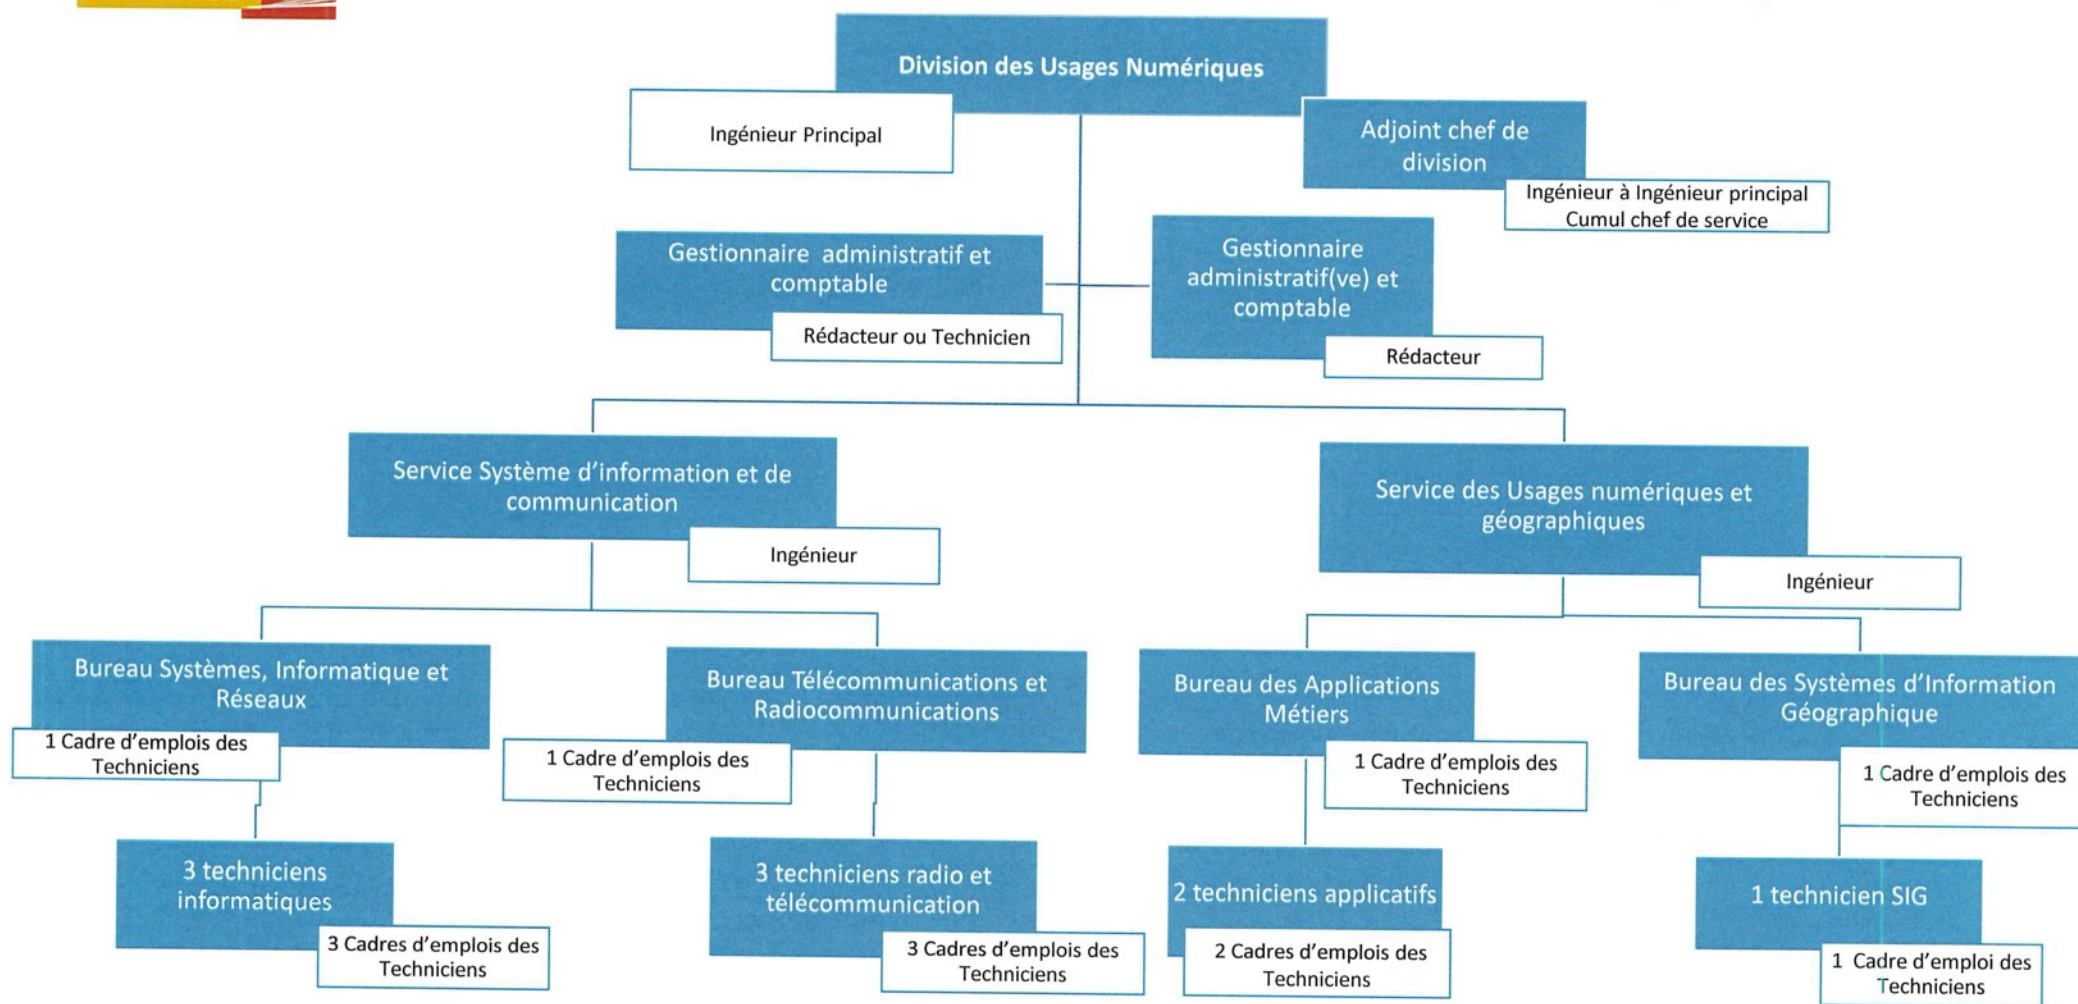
Division des Usages Numériques

Ingénieur Principal

Adjoint chef de division

Ingénieur à Ingénieur principal Cumul chef de service

Gestionnaire administratif et comptable

Rédacteur ou Technicien

Gestionnaire administratif(ve) et comptable

Rédacteur

Service Système d'information et de communication

Ingénieur

Service des Usages numériques et géographiques

Ingénieur

Bureau Systèmes, Informatique et Réseaux

1 Cadre d'emplois des Techniciens

Bureau Télécommunications et Radiocommunications

1 Cadre d'emplois des Techniciens

Bureau des Applications Métiers

1 Cadre d'emplois des Techniciens

Bureau des Systèmes d'Information Géographique

1 Cadre d'emplois des Techniciens

3 techniciens informatiques

3 Cadres d'emplois des Techniciens

3 techniciens radio et télécommunication

3 Cadres d'emplois des Techniciens

2 techniciens applicatifs

2 Cadres d'emplois des Techniciens

1 technicien SIG

1 Cadre d'emploi des Techniciens